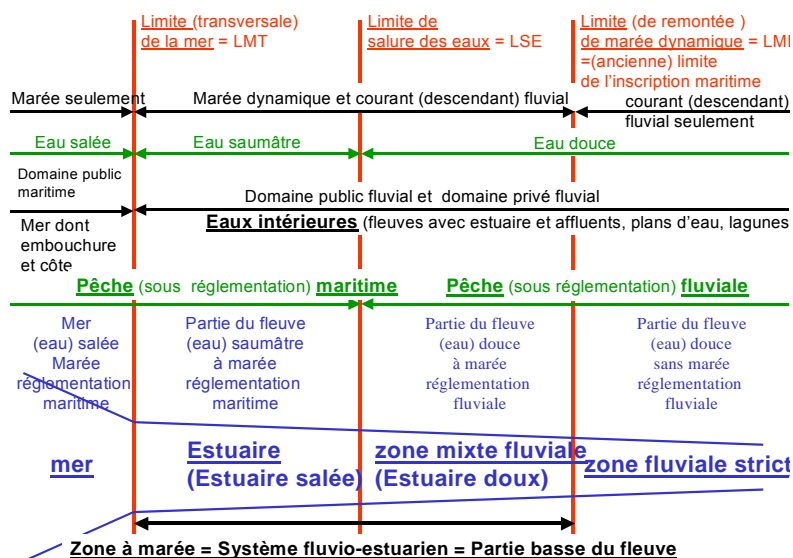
Limite (transversale) de la mer = LMT

Limite de salure des eaux = LSE

Limite (de remontée ) de marée dynamique = LMI =(ancienne) limite de l'inscription maritime

Marée seulement

Marée dynamique et courant (descendant) fluvial

courant (descendant) fluvial seulement

Eau salée

Eau saumâtre

Eau douce

Domaine public maritime

Domaine public fluvial et domaine privé fluvial

Mer dont embouchure et côte

Eaux intérieures (fleuves avec estuaire et affluents, plans d'eau, lagunes

Pêche (sous réglementation) maritime

Pêche (sous réglementation) fluviale

Mer (eau) salée Marée réglementation maritime

Partie du fleuve (eau) saumâtre à marée réglementation maritime

Partie du fleuve (eau) douce à marée réglementation fluviale

Partie du fleuve (eau) douce sans marée réglementation fluviale

mer

Estuaire (Estuaire salée)

zone mixte fluviale (Estuaire doux)

zone fluviale strict

Zone à marée = Système fluvio-estuarien = Partie basse du fleuve